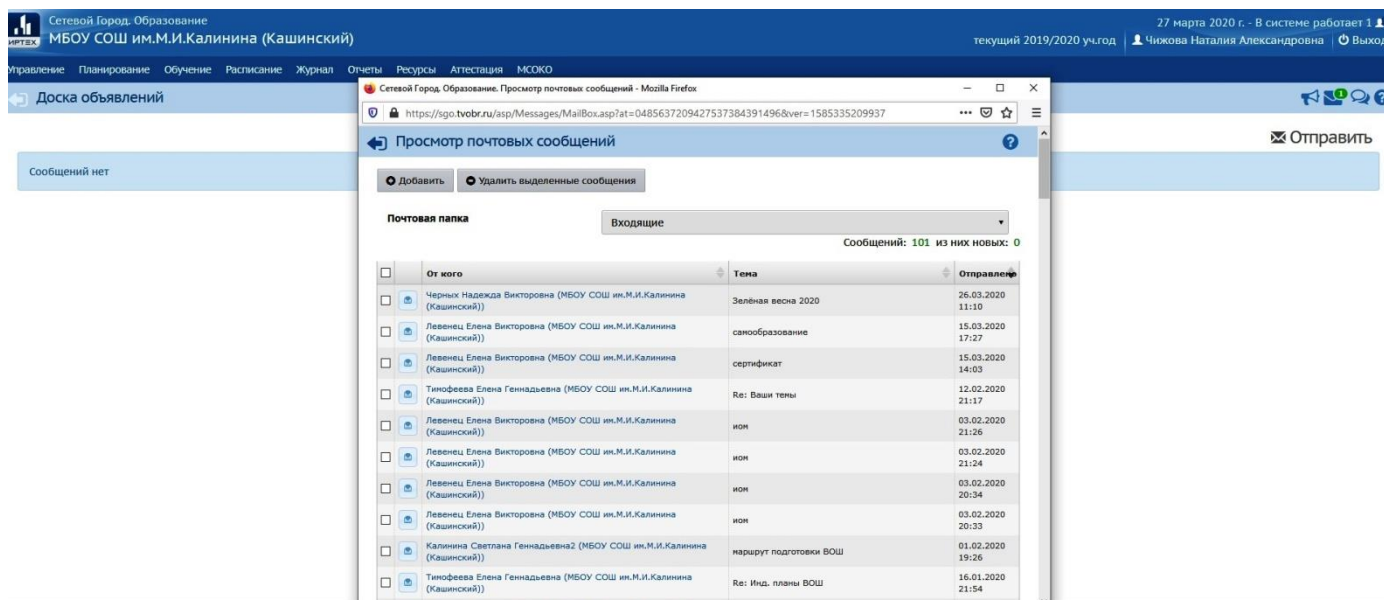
Сетевой Город. Образование
МБОУ СОШ им.М.И.Калинина (Кашинский)
ИРТЕХ

27 марта 2020 г. - В системе работает 1
текущий 2019/2020 уч.год | Чижова Наталия Александровна | Выход

Управление Планирование Обучение Расписание Журнал Отчеты Ресурсы Аттестация МСОКО

Доска объявлений

Отправить

Сообщений нет

Сетевой Город. Образование. Просмотр почтовых сообщений - Mozilla Firefox

https://sgo.tvobr.ru/asp/Messages/MailBox.asp?at=04856372094275373843914968&ver=1585335209937

Просмотр почтовых сообщений

Добавить
Удалить выделенные сообщения

Почтовая папка
Входящие

Сообщений: 101 из них новых: 0

| | | От кого | Тема | Отправлено |
|---|---|---|---|---|
| | | Черных Надежда Викторовна (МБОУ СОШ им.М.И.Калинина (Кашинский)) | Зелёная весна 2020 | 26.03.2020 11:10 |
| | | Левенец Елена Викторовна (МБОУ СОШ им.М.И.Калинина (Кашинский)) | самообразование | 15.03.2020 17:27 |
| | | Левенец Елена Викторовна (МБОУ СОШ им.М.И.Калинина (Кашинский)) | сертификат | 15.03.2020 14:03 |
| | | Тимофеева Елена Геннадьевна (МБОУ СОШ им.М.И.Калинина (Кашинский)) | Re: Ваши темы | 12.02.2020 21:17 |
| | | Левенец Елена Викторовна (МБОУ СОШ им.М.И.Калинина (Кашинский)) | ИОМ | 03.02.2020 21:26 |
| | | Левенец Елена Викторовна (МБОУ СОШ им.М.И.Калинина (Кашинский)) | ИОМ | 03.02.2020 21:24 |
| | | Левенец Елена Викторовна (МБОУ СОШ им.М.И.Калинина (Кашинский)) | ИОМ | 03.02.2020 20:34 |
| | | Левенец Елена Викторовна (МБОУ СОШ им.М.И.Калинина (Кашинский)) | ИОМ | 03.02.2020 20:33 |
| | | Калинина Светлана Геннадьевна2 (МБОУ СОШ им.М.И.Калинина (Кашинский)) | маршрут подготовки ВОШ | 01.02.2020 19:26 |
| | | Тимофеева Елена Геннадьевна (МБОУ СОШ им.М.И.Калинина (Кашинский)) | Re: Инд. планы ВОШ | 16.01.2020 21:54 |